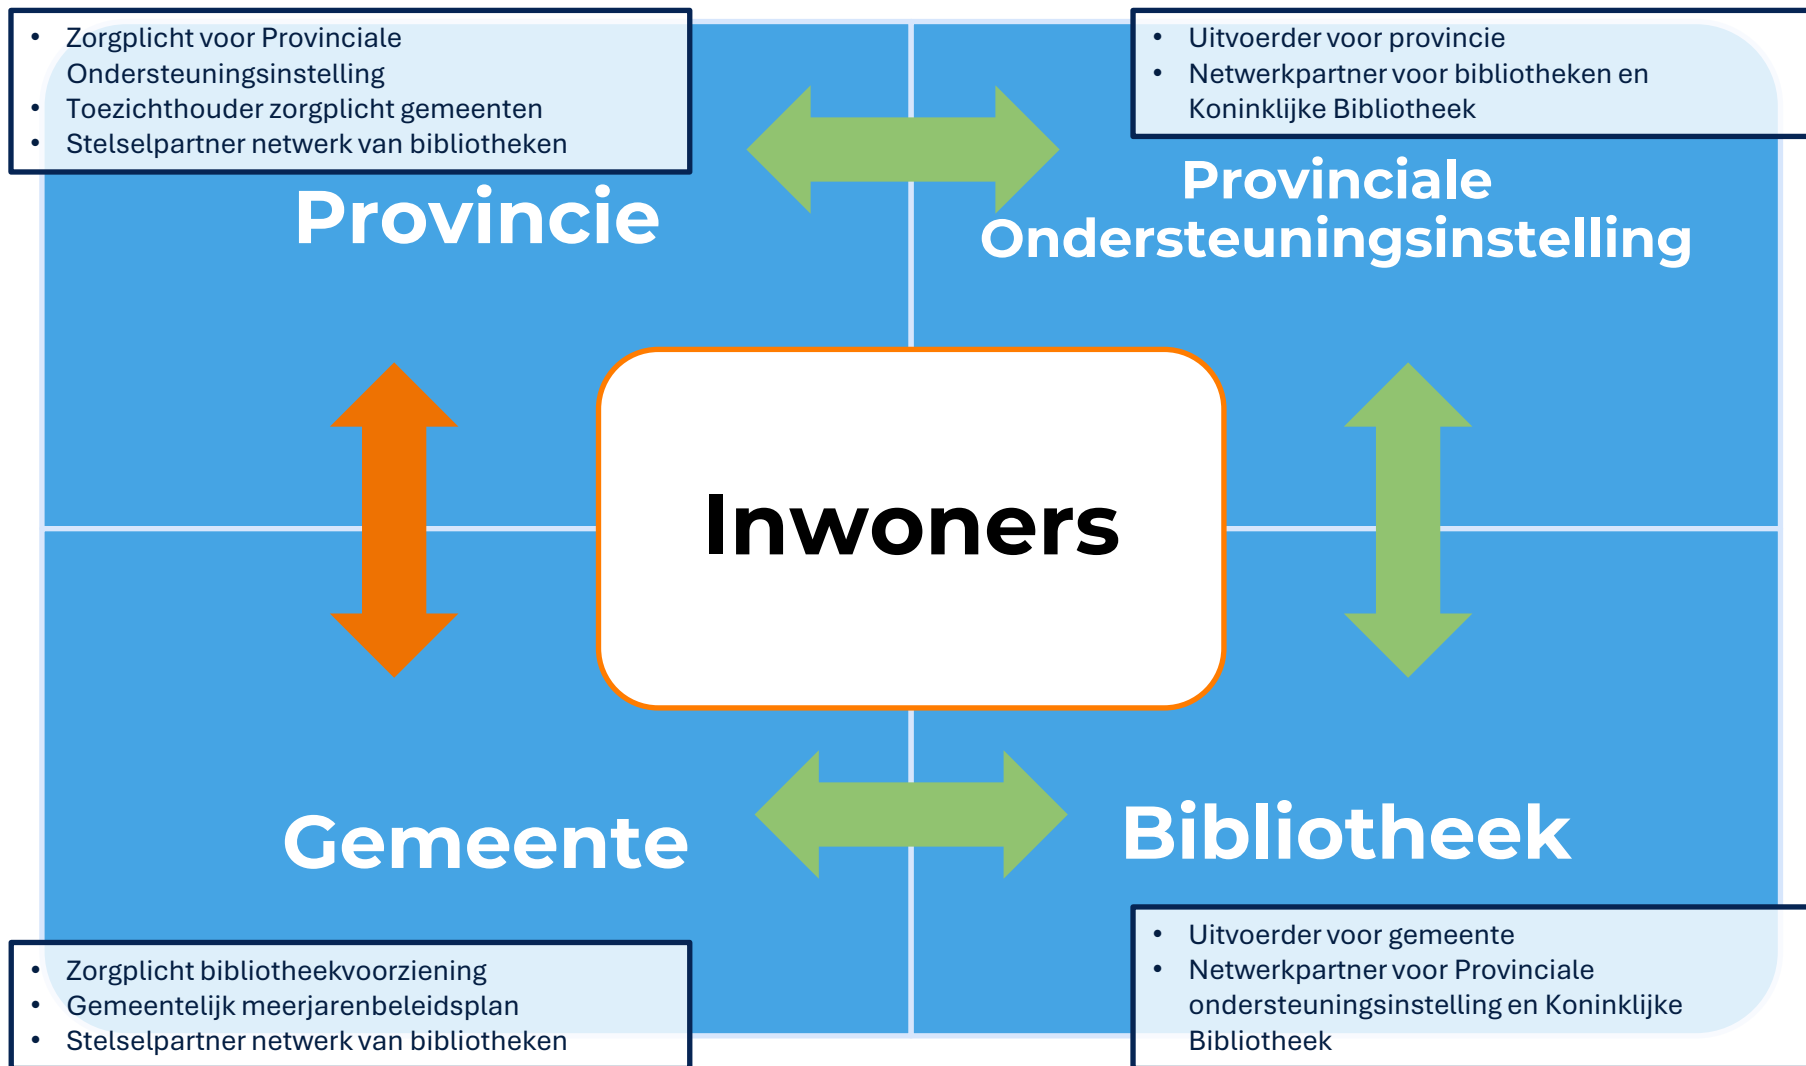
- Zorgplicht voor Provinciale Ondersteuningsinstelling
- Toezichthouder zorgplicht gemeenten
- Stelselpartner netwerk van bibliotheken

- Uitvoerder voor provincie
- Netwerkpartner voor bibliotheken en Koninklijke Bibliotheek

Provincie

Provinciale Ondersteuningsinstelling

Inwoners

Gemeente

Bibliotheek

- Zorgplicht bibliotheekvoorziening
- Gemeentelijk meerjarenbeleidsplan
- Stelselpartner netwerk van bibliotheken

- Uitvoerder voor gemeente
- Netwerkpartner voor Provinciale ondersteuningsinstelling en Koninklijke Bibliotheek